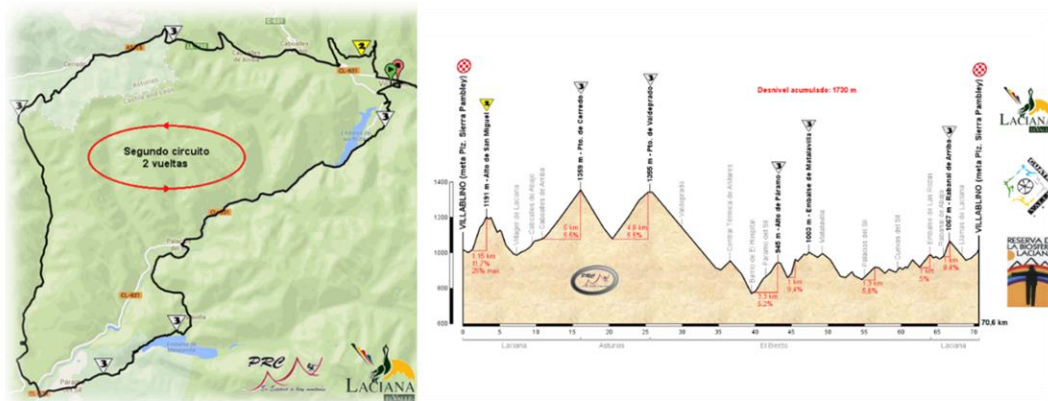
Segundo circuito
2 vueltas

CL-631

PRC

LACIANA

Desnivel acumulado: 1730 m

VILLABLINO (meta Plz. Sierra Pambley)
1191 m - Alto de San Miguel
1359 m - Pto. de Cerredo
1360 m - Pto. de Valdeprado
945 m - Alto de Páramo
1003 m - Embalse de Matalavilla
1067 m - Rabanal de Arriba
VILLABLINO (meta Plz. Sierra Pambley)

1.15 km
11.7%
25% máx.

5 km
5.6%

4.8 km
5.6%

3.3 km
6.2%

1 km
9.4%

1.5 km
6.8%

1 km
5%

1 km
9.4%

1400
1200
1000
800
600

0 5 10 15 20 25 30 35 40 45 50 55 60 65 70

70,6 km

Laciana
Asturias
El Bierzo
Laciana

LACIANA

RESERVA DE LA BIOSFERA LACIANA